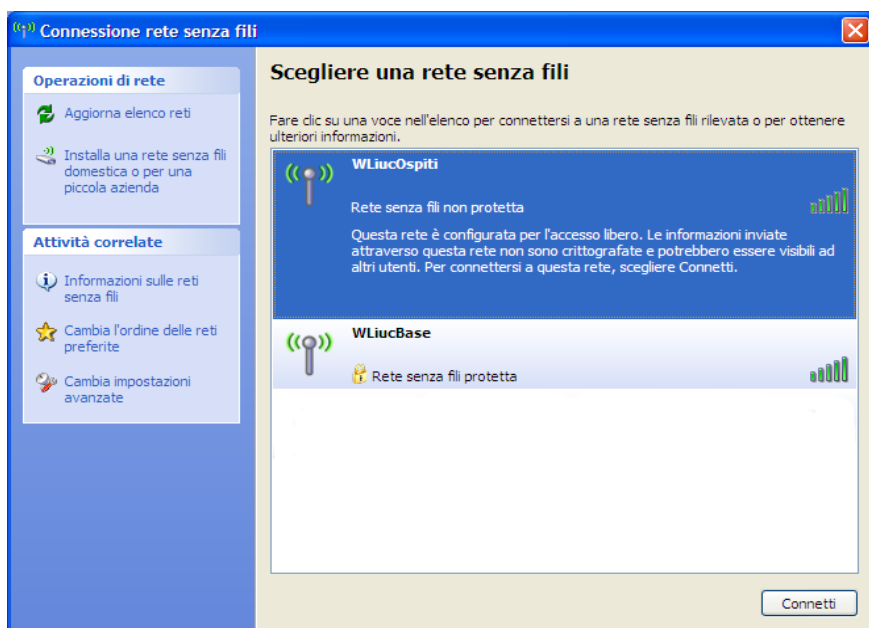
Connessione rete senza fili

Operazioni di rete

Aggiorna elenco reti

Installa una rete senza fili domestica o per una piccola azienda

Attività correlate

Informazioni sulle reti senza fili

Cambia l'ordine delle reti preferite

Cambia impostazioni avanzate

Scegliere una rete senza fili

Fare clic su una voce nell'elenco per connettersi a una rete senza fili rilevata o per ottenere ulteriori informazioni.

WLiucOspiti

Rete senza fili non protetta

Questa rete è configurata per l'accesso libero. Le informazioni inviate attraverso questa rete non sono crittografate e potrebbero essere visibili ad altri utenti. Per connettersi a questa rete, scegliere Connetti.

WLiucBase

Rete senza fili protetta

Connetti